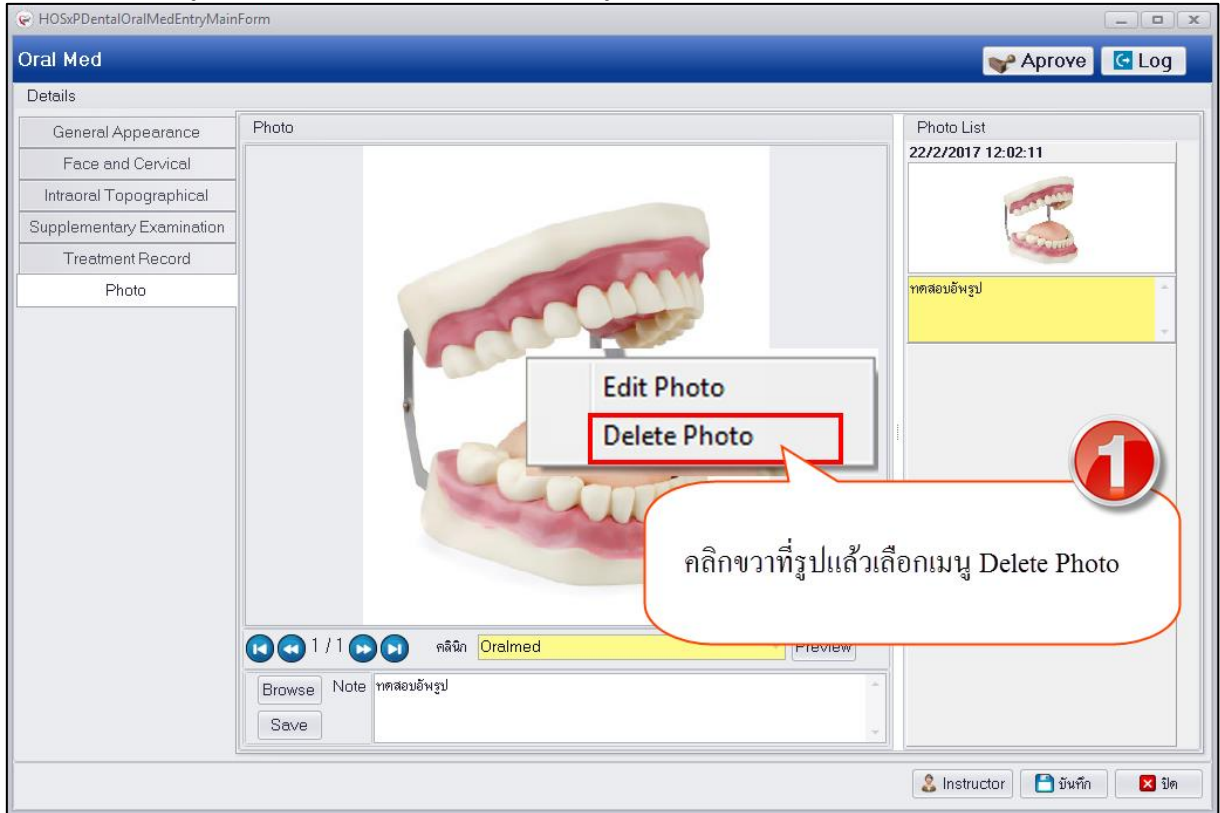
HOSxPDentalOralMedEntryMainForm

Oral Med

Aprove

Log

Details

General Appearance

Face and Cervical

Intraoral Topographical

Supplementary Examination

Treatment Record

Photo

Photo

Edit Photo

Delete Photo

1

คลิกขวาที่รูปแล้วเลือกเมนู Delete Photo

1 / 1

คลินิก Oralmed

Preview

Browse

Note ทดสอบอัพรูป

Save

Photo List

22/2/2017 12:02:11

ทดสอบอัพรูป

Instructor

บันทึก

ปิด